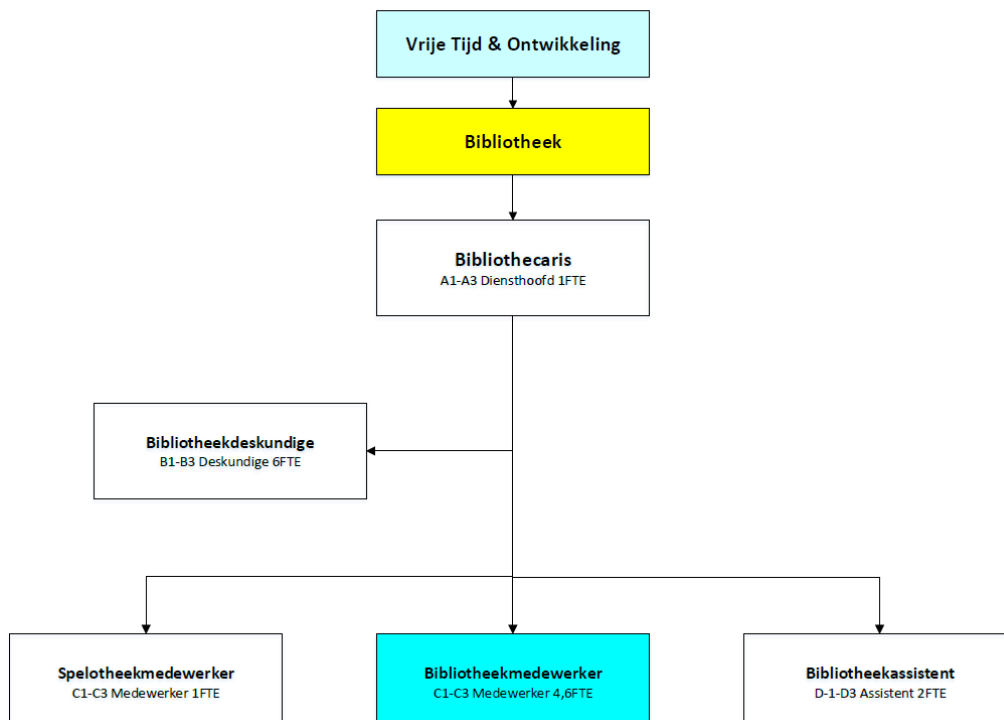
Vrije Tijd & Ontwikkeling

Bibliotheek

Bibliothecaris
A1-A3 Diensthoofd 1FTE

Bibliotheekdeskundige
B1-B3 Deskundige 6FTE

Spelotheekmedewerker
C1-C3 Medewerker 1FTE

Bibliotheekmedewerker
C1-C3 Medewerker 4,6FTE

Bibliotheekassistent
D-1-D3 Assistent 2FTE